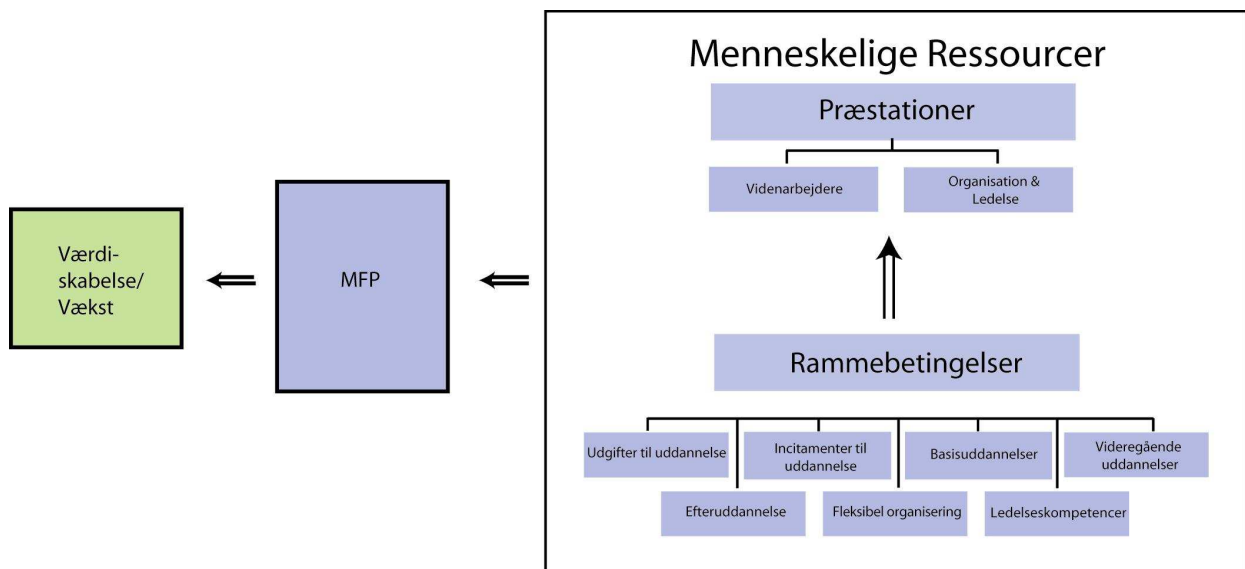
Værdi-
skabelse/
Vækst

MFP

Menneskelige Ressourcer

Præstationer

Videnarbejdere

Organisation & Ledelse

Rammebetingelser

Udgifter til uddannelse

Incitamenter til uddannelse

Basisuddannelser

Videregående uddannelser

Efteruddannelse

Fleksibel organisering

Ledelseskompetencer